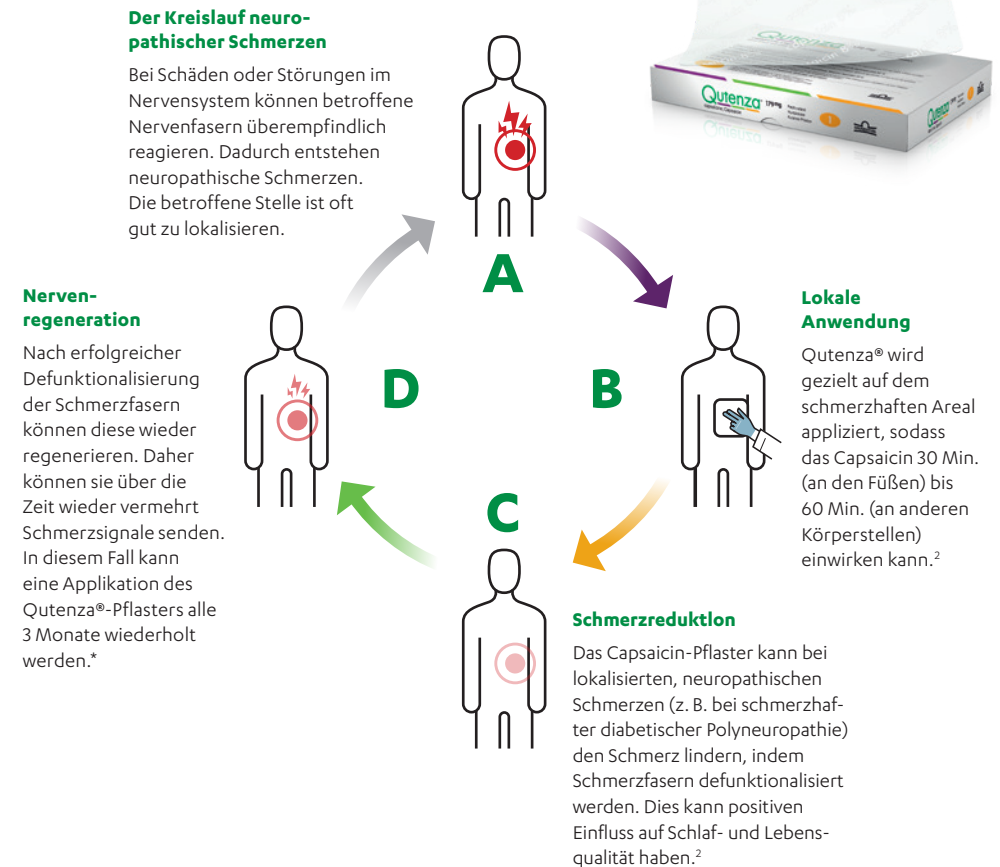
**Der Kreislauf neuropathischer Schmerzen**

Bei Schäden oder Störungen im Nervensystem können betroffene Nervenfasern überempfindlich reagieren. Dadurch entstehen neuropathische Schmerzen. Die betroffene Stelle ist oft gut zu lokalisieren.

Qutenza

A

**Lokale Anwendung**

Qutenza® wird gezielt auf dem schmerzhaften Areal appliziert, sodass das Capsaicin 30 Min. (an den Füßen) bis 60 Min. (an anderen Körperstellen) einwirken kann.$^2$

B

C

**Schmerzreduktion**

Das Capsaicin-Pflaster kann bei lokalisierten, neuropathischen Schmerzen (z. B. bei schmerzhafter diabetischer Polyneuropathie) den Schmerz lindern, indem Schmerzfasern defunktionalisiert werden. Dies kann positiven Einfluss auf Schlaf- und Lebensqualität haben.$^2$

D

**Nervenregeneration**

Nach erfolgreicher Defunktionalisierung der Schmerzfasern können diese wieder regenerieren. Daher können sie über die Zeit wieder vermehrt Schmerzsignale senden. In diesem Fall kann eine Applikation des Qutenza®-Pflasters alle 3 Monate wiederholt werden.*